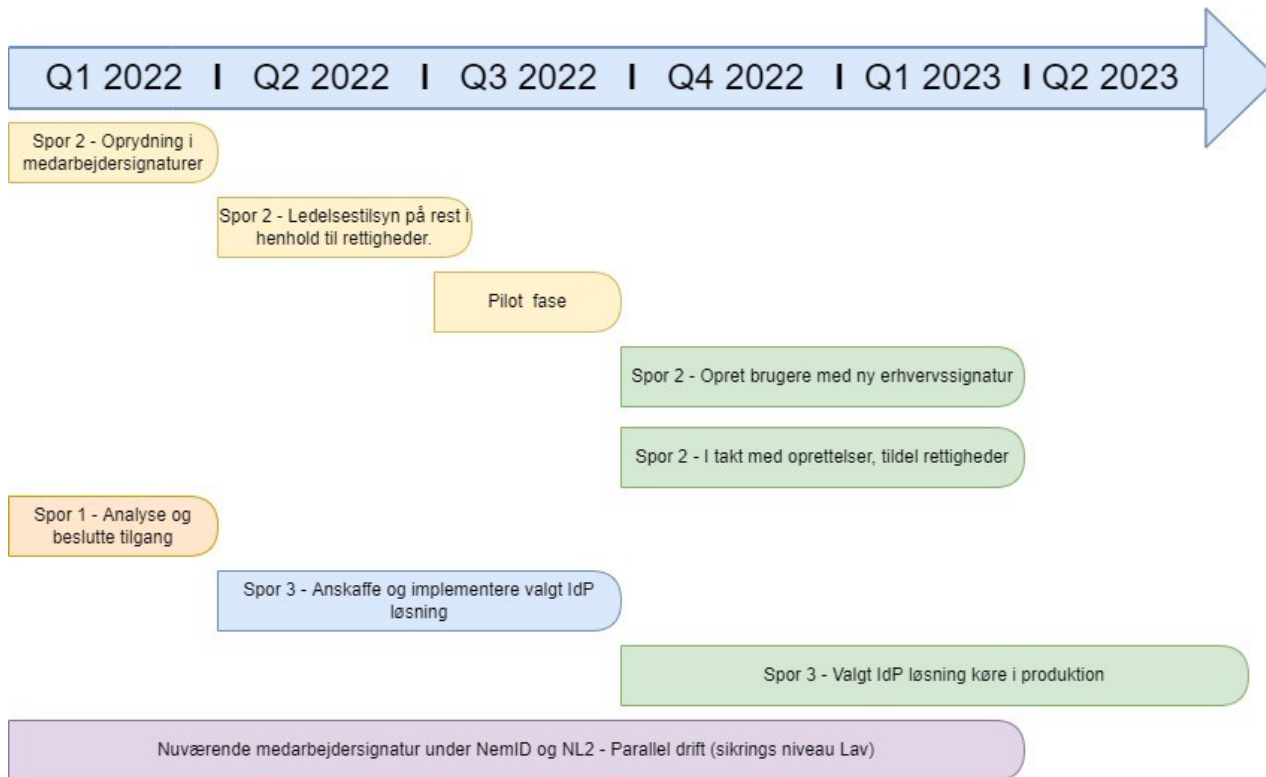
Q1 2022 I Q2 2022 I Q3 2022 I Q4 2022 I Q1 2023 I Q2 2023

Spor 2 - Oprydning i medarbejdersignaturer

Spor 2 - Ledelsestilsyn på rest i henhold til rettigheder.

Pilot fase

Spor 2 - Opret brugere med ny erhvervssignatur

Spor 2 - I takt med oprettelser, tildel rettigheder

Spor 1 - Analyse og beslutte tilgang

Spor 3 - Anskaffe og implementere valgt IdP løsning

Spor 3 - Valgt IdP løsning køre i produktion

Nuværende medarbejdersignatur under NemID og NL2 - Parallel drift (sikrings niveau Lav)